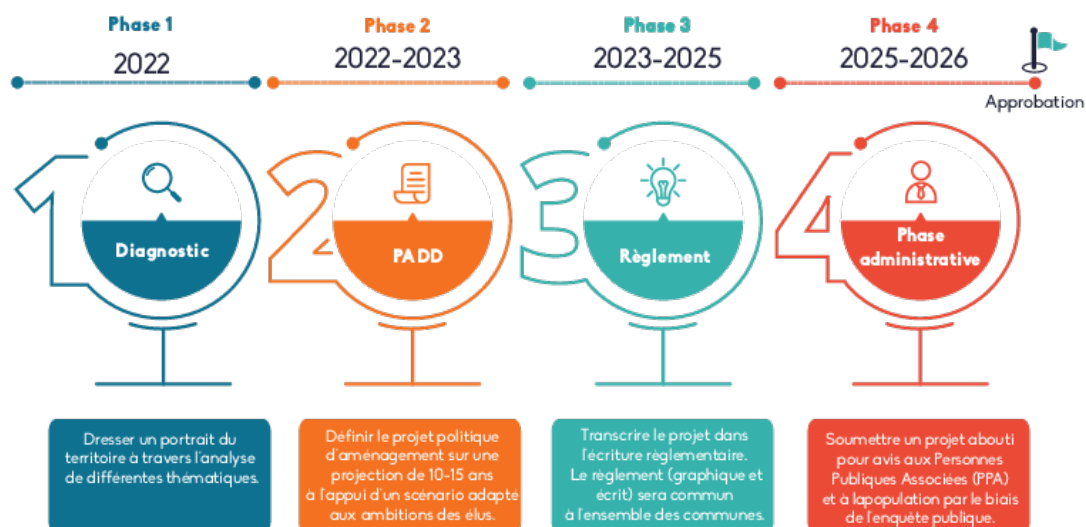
Phase 1
2022

Phase 2
2022-2023

Phase 3
2023-2025

Phase 4
2025-2026

Approbation

1
Diagnostic

2
PADD

3
Règlement

4
Phase administrative

Dresser un portrait du territoire à travers l'analyse de différentes thématiques.

Définir le projet politique d'aménagement sur une projection de 10-15 ans à l'appui d'un scénario adapté aux ambitions des élus.

Transcrire le projet dans l'écriture règlementaire. Le règlement (graphique et écrit) sera commun à l'ensemble des communes.

Soumettre un projet abouti pour avis aux Personnes Publiques Associées (PPA) et à lapopulation par le biais de l'enquête publique.